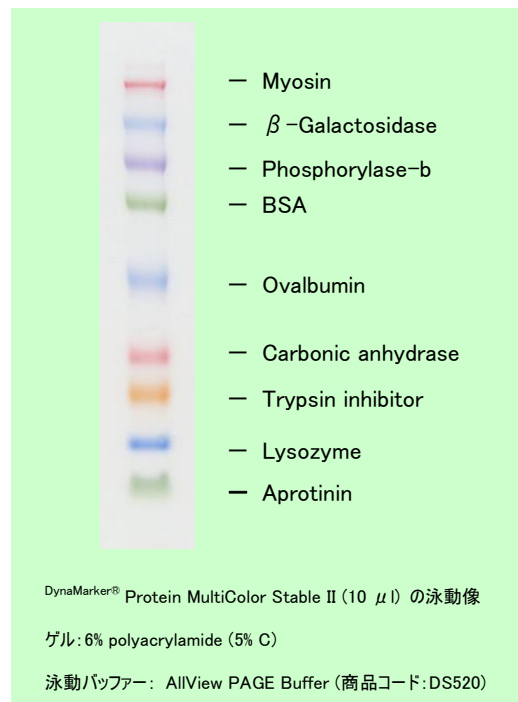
— Myosin
— $\beta$-Galactosidase
— Phosphorylase-b
— BSA
— Ovalbumin
— Carbonic anhydrase
— Trypsin inhibitor
— Lysozyme
— Aprotinin

DynaMarker® Protein MultiColor Stable II (10 $\mu$l) の泳動像

ゲル: 6% polyacrylamide (5% C)

泳動バッファー: AllView PAGE Buffer (商品コード: DS520)